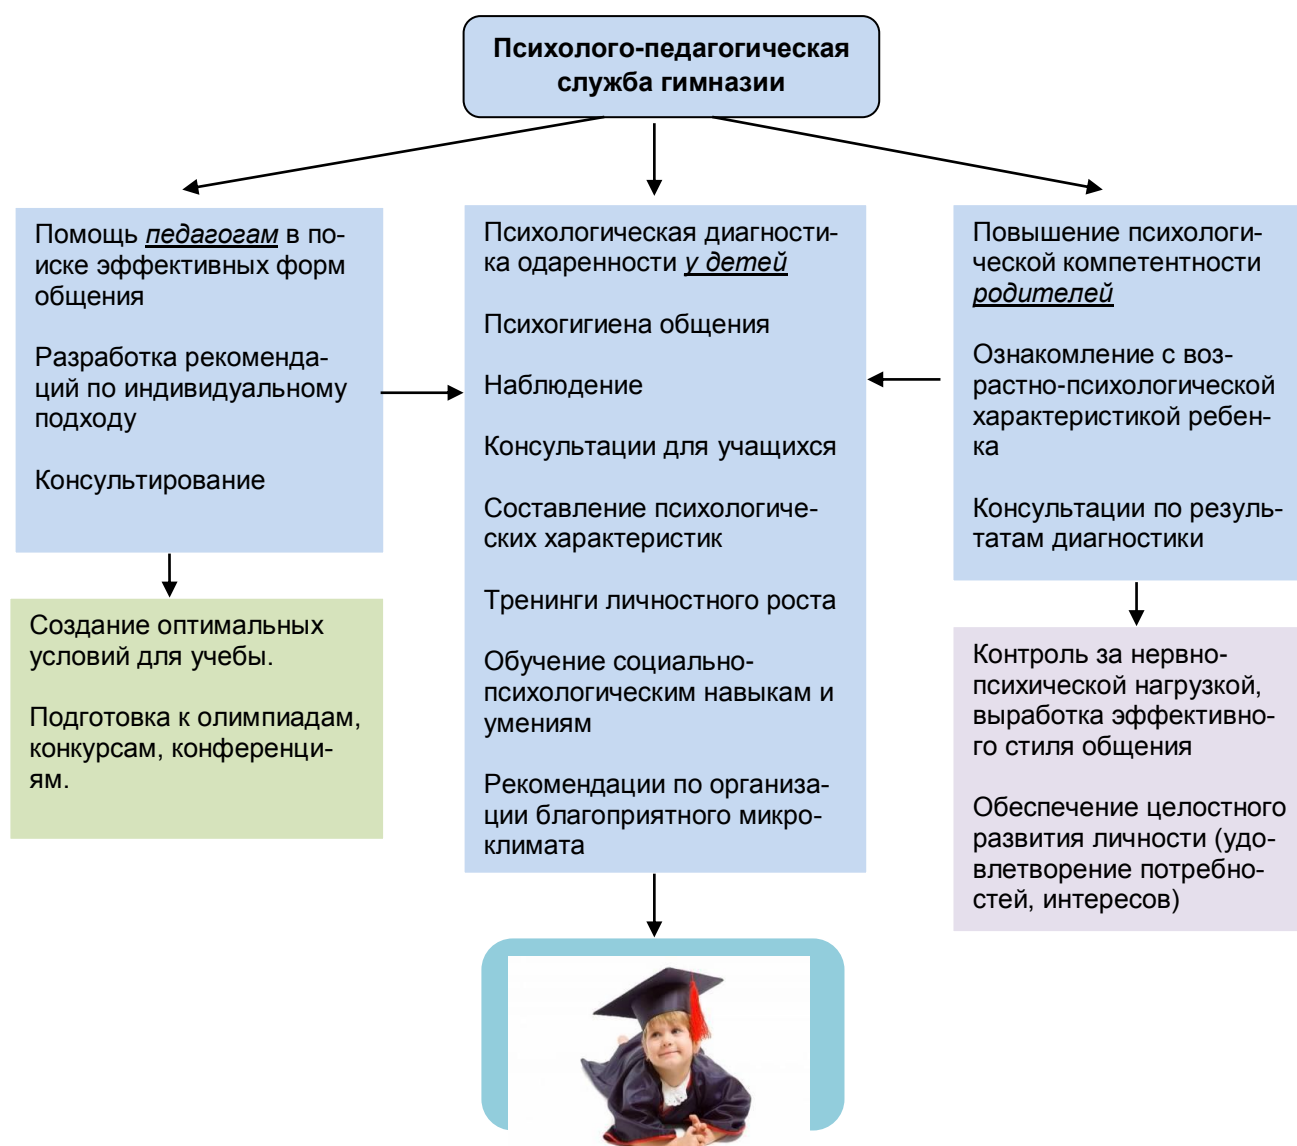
Психолого-педагогическая служба гимназии

Помощь педагогам в поиске эффективных форм общения

Разработка рекомендаций по индивидуальному подходу

Консультирование

Создание оптимальных условий для учебы.

Подготовка к олимпиадам, конкурсам, конференциям.

Психологическая диагностика одаренности у детей

Психогигиена общения

Наблюдение

Консультации для учащихся

Составление психологических характеристик

Тренинги личностного роста

Обучение социально-психологическим навыкам и умениям

Рекомендации по организации благоприятного микроклимата

Повышение психологической компетентности родителей

Ознакомление с возрастно-психологической характеристикой ребенка

Консультации по результатам диагностики

Контроль за нервно-психической нагрузкой, выработка эффективного стиля общения

Обеспечение целостного развития личности (удовлетворение потребностей, интересов)